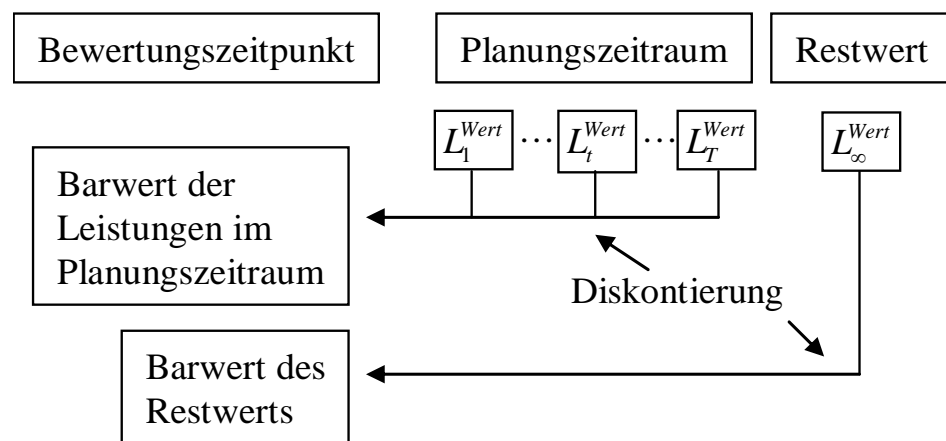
Bewertungszeitpunkt

Planungszeitraum

Restwert

$L_1^{Wert}$ $\cdots$ $L_t^{Wert}$ $\cdots$ $L_T^{Wert}$

$L_\infty^{Wert}$

Barwert der Leistungen im Planungszeitraum

Diskontierung

Barwert des Restwerts